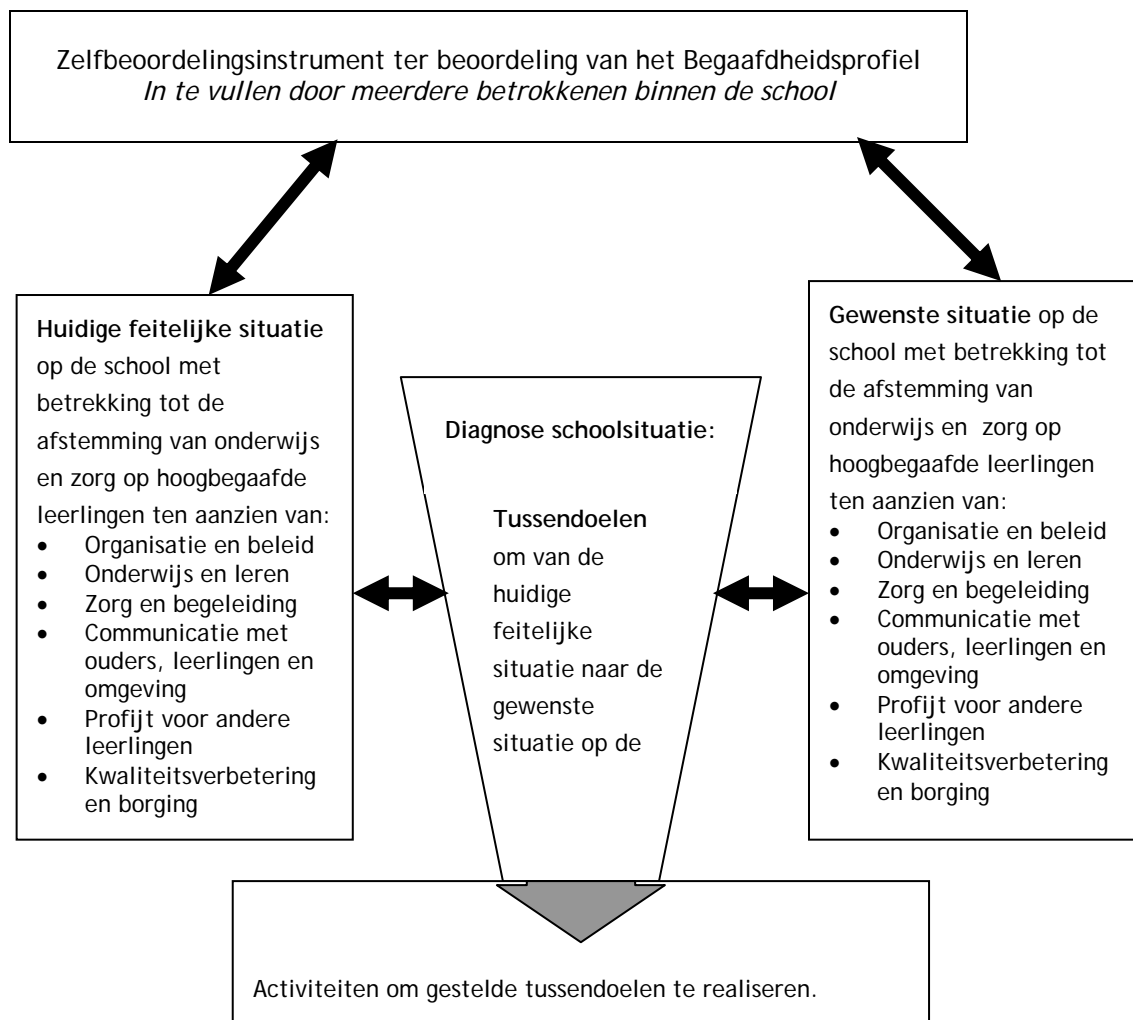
Zelfbeoordelingsinstrument ter beoordeling van het Begaafdheidsprofiel
*In te vullen door meerdere betrokkenen binnen de school*

**Huidige feitelijke situatie** op de school met betrekking tot de afstemming van onderwijs en zorg op hoogbegaafde leerlingen ten aanzien van:
- Organisatie en beleid
- Onderwijs en leren
- Zorg en begeleiding
- Communicatie met ouders, leerlingen en omgeving
- Profijt voor andere leerlingen
- Kwaliteitsverbetering en borging

**Diagnose schoolsituatie:**

**Tussendoelen** om van de huidige feitelijke situatie naar de gewenste situatie op de

**Gewenste situatie** op de school met betrekking tot de afstemming van onderwijs en zorg op hoogbegaafde leerlingen ten aanzien van:
- Organisatie en beleid
- Onderwijs en leren
- Zorg en begeleiding
- Communicatie met ouders, leerlingen en omgeving
- Profijt voor andere leerlingen
- Kwaliteitsverbetering en borging

Activiteiten om gestelde tussendoelen te realiseren.